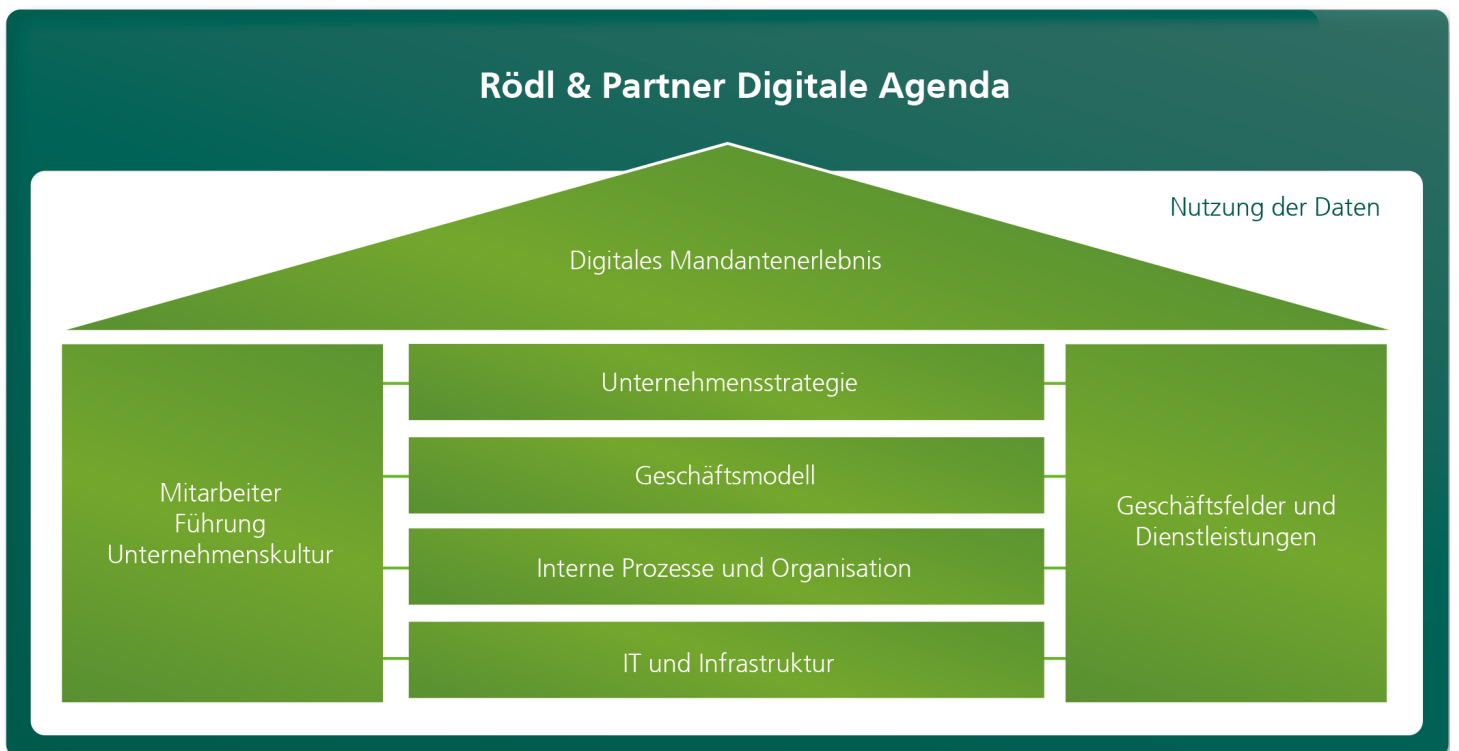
Rödl & Partner Digitale Agenda

Nutzung der Daten

Digitales Mandantenerlebnis

Mitarbeiter
Führung
Unternehmenskultur

Unternehmensstrategie

Geschäftsmodell

Interne Prozesse und Organisation

IT und Infrastruktur

Geschäftsfelder und Dienstleistungen